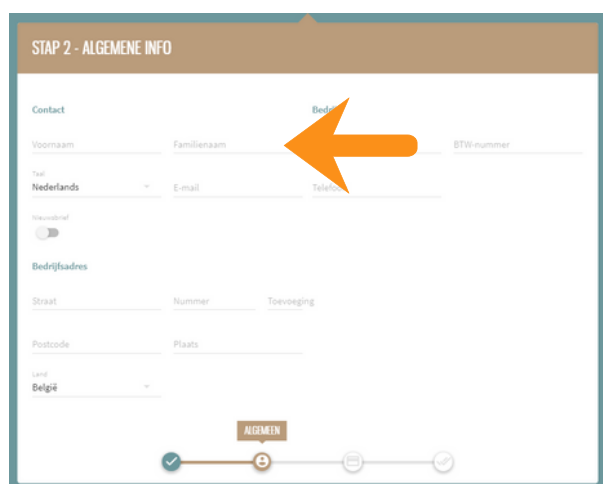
STAP 2 - ALGEMENE INFO

Contact

Bedrij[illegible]

Voornaam

Familienaam

BTW-nummer

Taal
Nederlands

E-mail

Telefo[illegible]

Nieuwsbrief

Bedrijfsadres

Straat

Nummer

Toevoeging

Postcode

Plaats

Land
België

ALGEMEEN